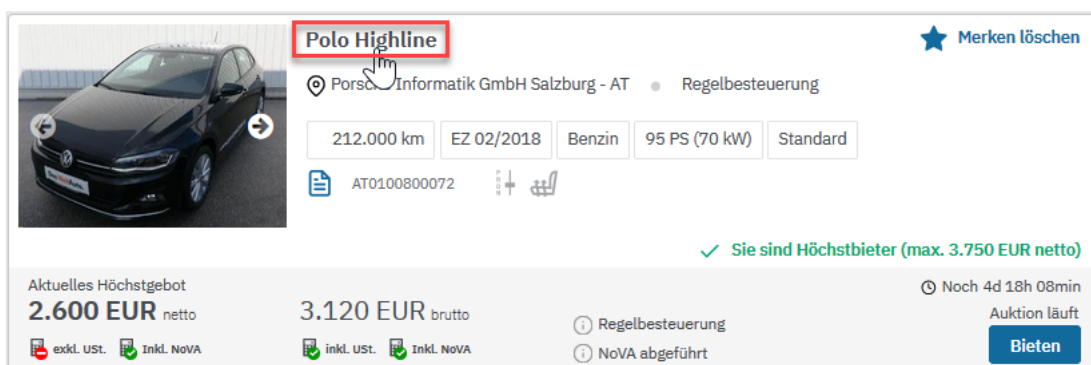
Polo Highline

Merken löschen

Porsc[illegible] Informatik GmbH Salzburg - AT

Regelbesteuerung

| 212.000 km | EZ 02/2018 | Benzin | 95 PS (70 kW) | Standard |
|---|---|---|---|---|

AT0100800072

Sie sind Höchstbieter (max. 3.750 EUR netto)

Aktuelles Höchstgebot
2.600 EUR netto

exkl. USt. Inkl. NoVA

3.120 EUR brutto

inkl. USt. Inkl. NoVA

Regelbesteuerung

NoVA abgeführt

Noch 4d 18h 08min

Auktion läuft

Bieten